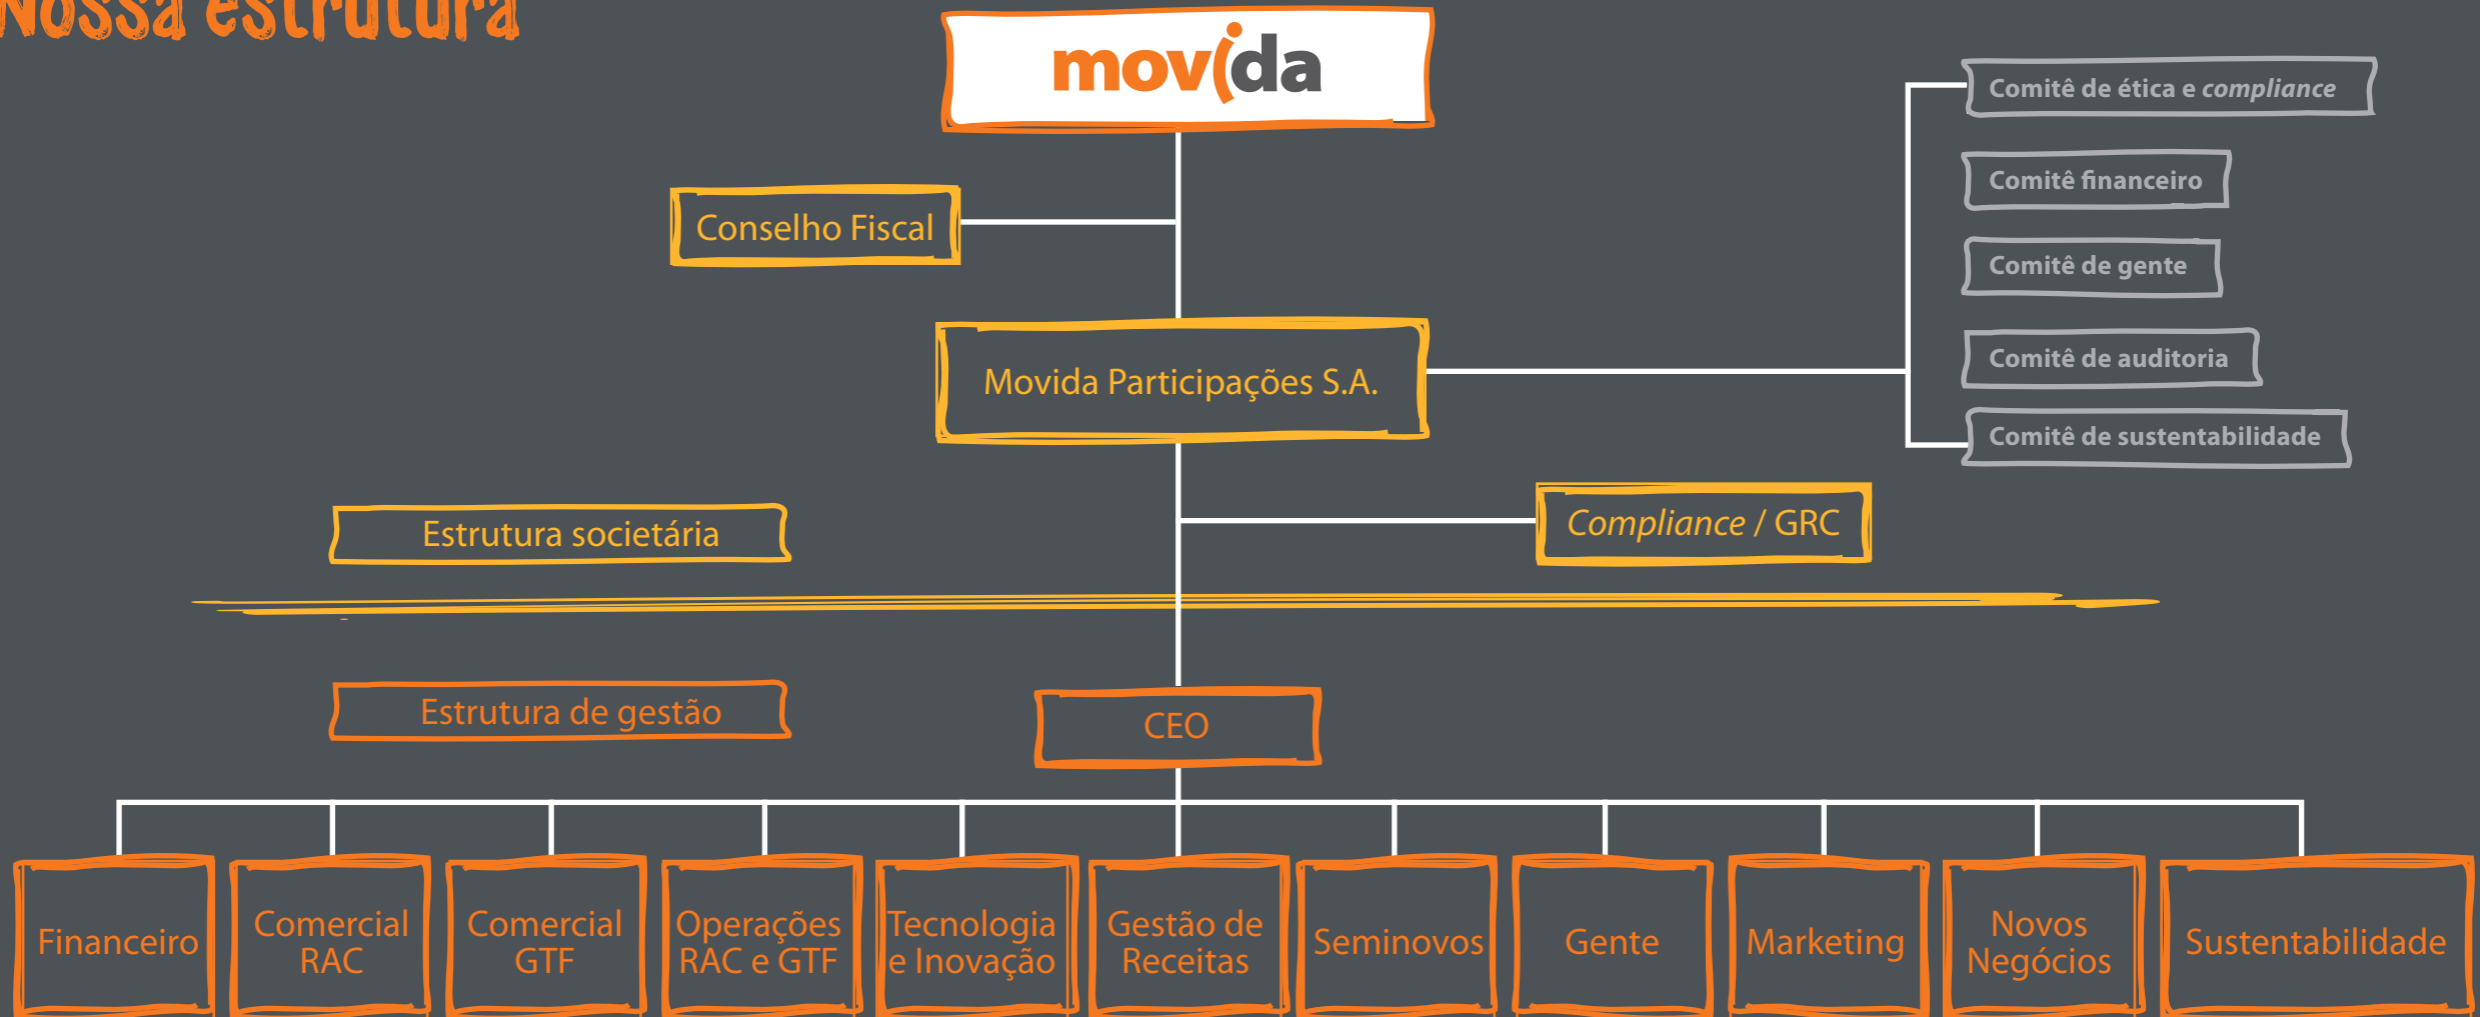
Nossa estrutura

movida

Conselho Fiscal

Movida Participações S.A.

Comitê de ética e compliance

Comitê financeiro

Comitê de gente

Comitê de auditoria

Comitê de sustentabilidade

Estrutura societária

Compliance / GRC

Estrutura de gestão

CEO

Financeiro

Comercial RAC

Comercial GTF

Operações RAC e GTF

Tecnologia e Inovação

Gestão de Receitas

Seminovos

Gente

Marketing

Novos Negócios

Sustentabilidade